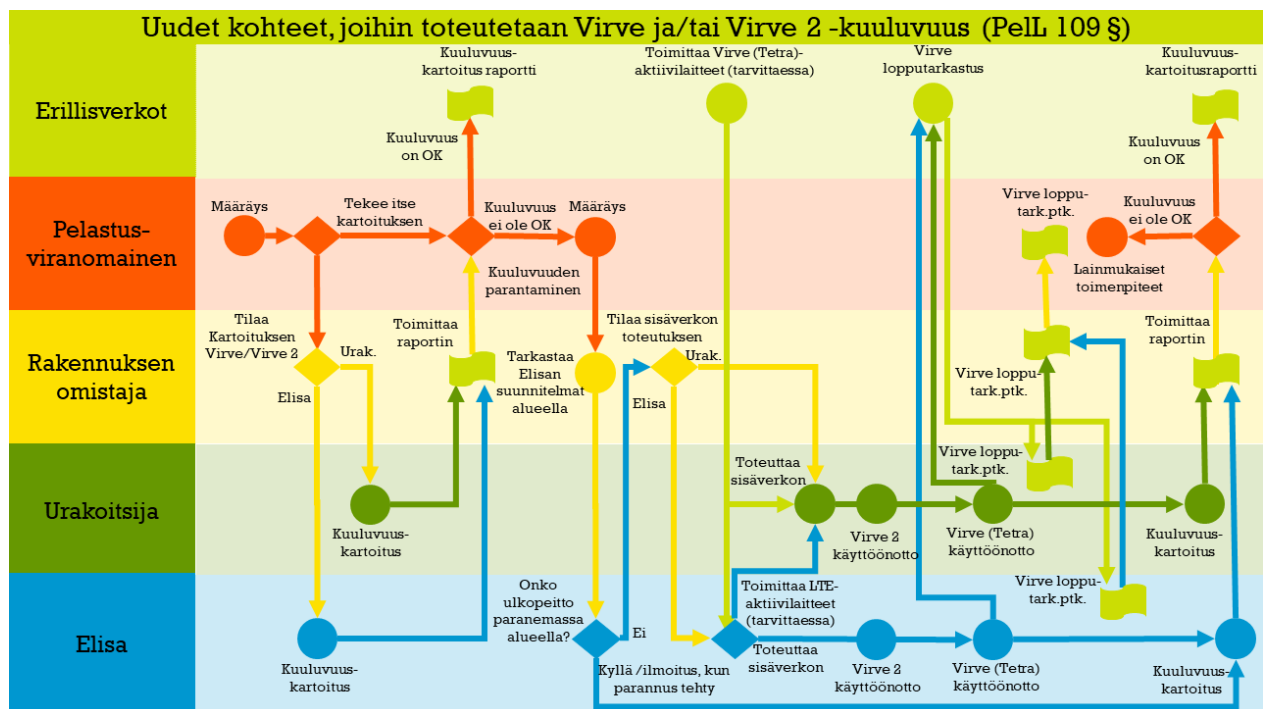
Uudet kohteet, joihin toteutetaan Virve ja/tai Virve 2 -kuuluvuus (PelL 109 §)

Erillisverkot

Pelastus-viranomainen

Rakennuksen omistaja

Urakoitsija

Elisa

Kuuluvuus-kartoitus raportti

Kuuluvuus on OK

Toimittaa Virve (Tetra)-aktiivilaitteet (tarvittaessa)

Virve lopputarkastus

Kuuluvuus-kartoitusraportti

Kuuluvuus on OK

Määräys

Tekee itse kartoituksen

Kuuluvuus ei ole OK

Määräys

Kuuluvuuden parantaminen

Virve loppu-tark.ptk.

Kuuluvuus ei ole OK

Lainmukaiset toimenpiteet

Tilaa Kartoituksen Virve/Virve 2

Urak.

Elisa

Toimittaa raportin

Tarkastaa Elisan suunnitelmat alueella

Tilaa sisäverkon toteutuksen

Urak.

Elisa

Virve loppu-tark.ptk.

Toimittaa raportin

Virve loppu-tark.ptk.

Toteuttaa sisäverkon

Kuuluvuus-kartoitus

Virve 2 käyttöönotto

Virve (Tetra) käyttöönotto

Kuuluvuus-kartoitus

Virve loppu-tark.ptk.

Onko ulkopeitto paranemassa alueella?

Ei

Kyllä /ilmoitus, kun parannus tehty

Toimittaa LTE-aktiivilaitteet (tarvittaessa)

Toteuttaa sisäverkon

Kuuluvuus-kartoitus

Virve 2 käyttöönotto

Virve (Tetra) käyttöönotto

Kuuluvuus-kartoitus